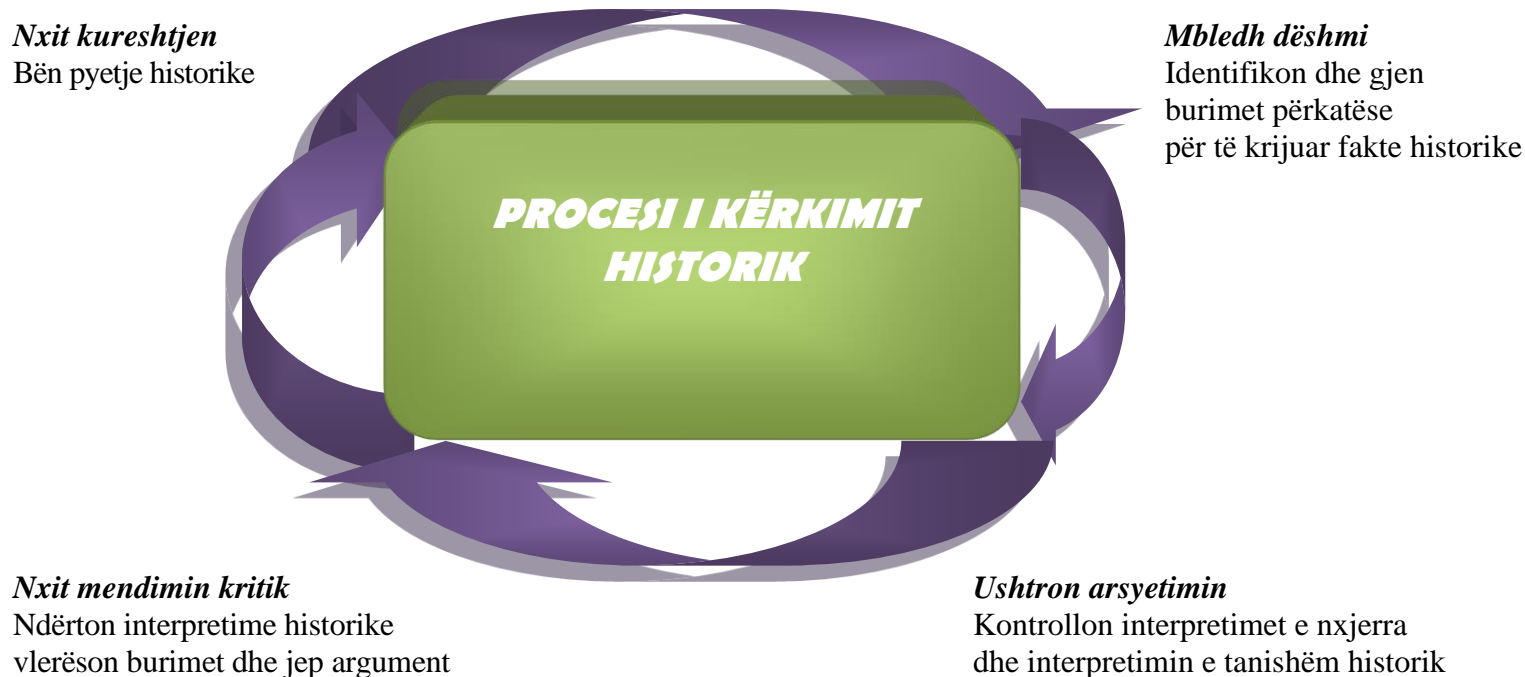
*Nxit kureshtjen*
Bën pyetje historike

*Mbledh dëshmi*
Identifikon dhe gjen burimet përkatëse për të krijuar fakte historike

PROCESI I KËRKIMIT HISTORIK

*Nxit mendimin kritik*
Ndërton interpretime historike vlerëson burimet dhe jep argument

*Ushtron arsyetimin*
Kontrollon interpretimet e nxjerra dhe interpretimin e tanishëm historik